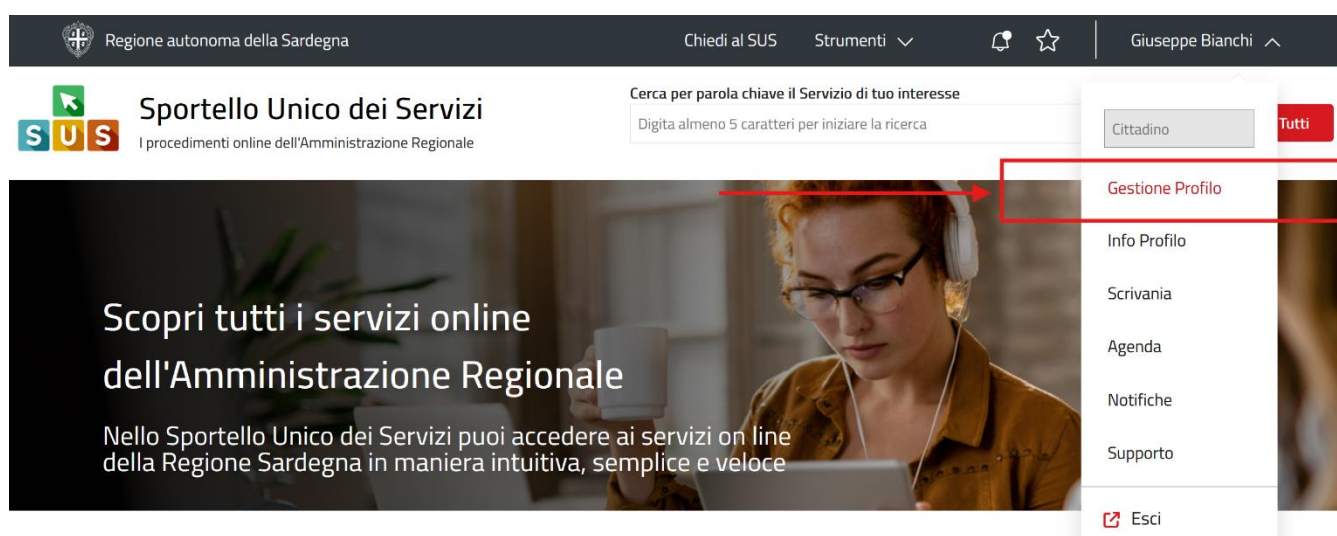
Regione autonoma della Sardegna

Chiedi al SUS Strumenti

Giuseppe Bianchi

SUS

Sportello Unico dei Servizi

I procedimenti online dell'Amministrazione Regionale

Cerca per parola chiave il Servizio di tuo interesse

Digita almeno 5 caratteri per iniziare la ricerca

Tutti

Cittadino

Gestione Profilo

Info Profilo

Scrivania

Agenda

Notifiche

Supporto

Esci

Scopri tutti i servizi online dell'Amministrazione Regionale

Nello Sportello Unico dei Servizi puoi accedere ai servizi on line della Regione Sardegna in maniera intuitiva, semplice e veloce